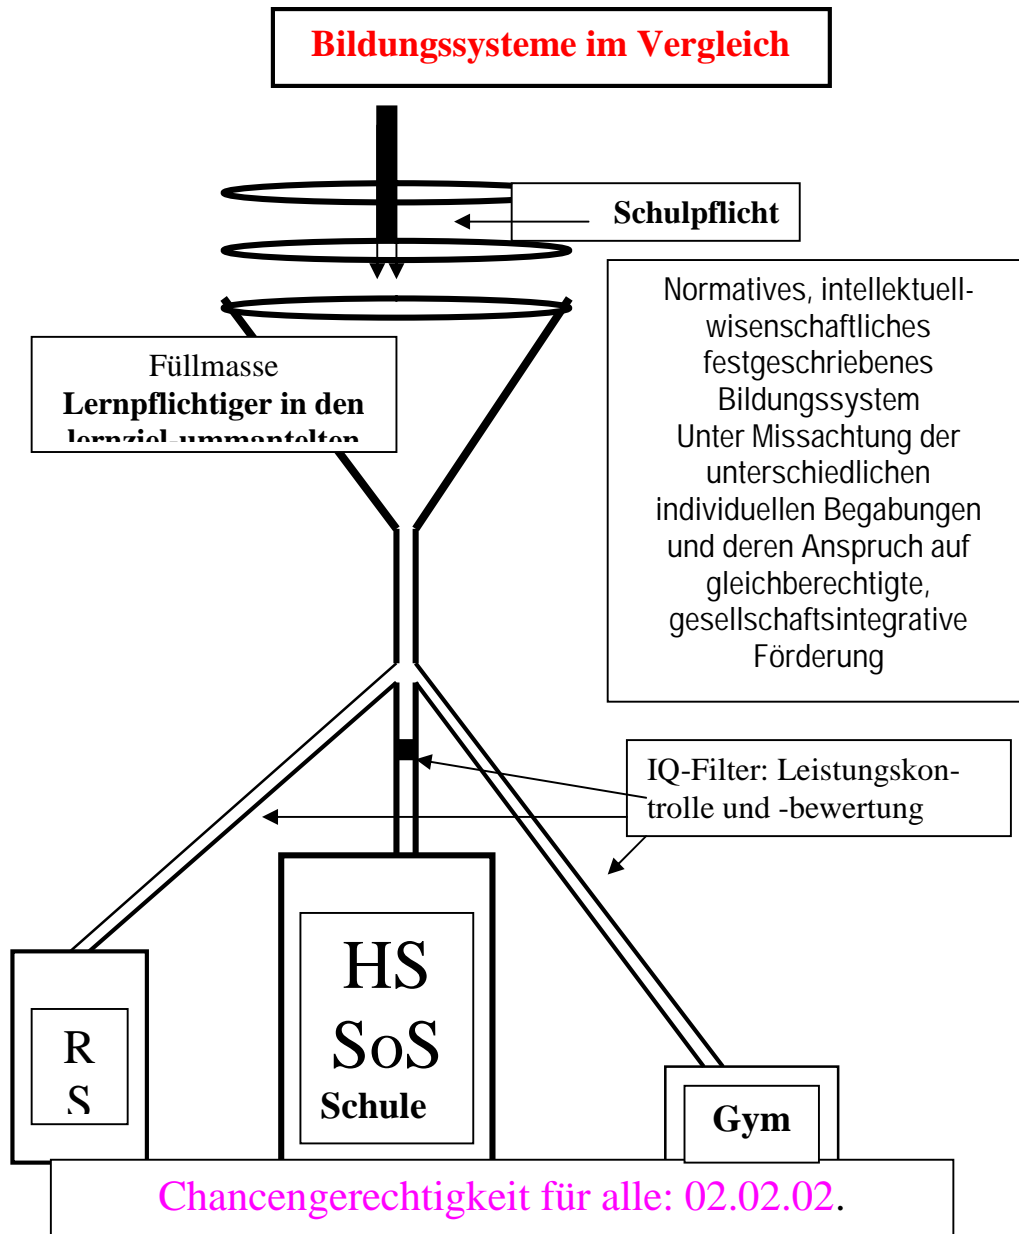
Bildungssysteme im Vergleich

Schulpflicht

Normatives, intellektuell-wisenschaftliches festgeschriebenes Bildungssystem
Unter Missachtung der unterschiedlichen individuellen Begabungen und deren Anspruch auf gleichberechtigte, gesellschaftsintegrative Förderung

Füllmasse
Lernpflichtiger in den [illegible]

IQ-Filter: Leistungskontrolle und -bewertung

R
S

HS
SoS
Schule

Gym

Chancengerechtigkeit für alle: 02.02.02.